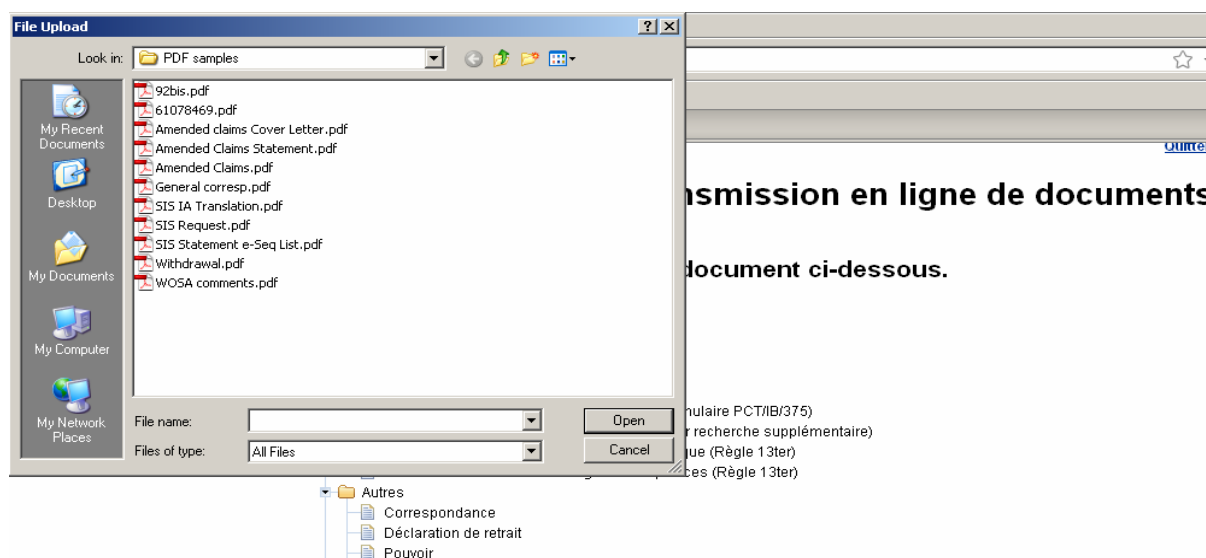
File Upload

Look in: PDF samples

My Recent Documents
Desktop
My Documents
My Computer
My Network Places

92bis.pdf
61078469.pdf
Amended claims Cover Letter.pdf
Amended Claims Statement.pdf
Amended Claims.pdf
General corresp.pdf
SIS IA Translation.pdf
SIS Request.pdf
SIS Statement e-Seq List.pdf
Withdrawal.pdf
WOSA comments.pdf

File name:
Files of type: All Files

Open
Cancel

Quitte

nsmission en ligne de documents

document ci-dessous.

nulaire PCT/IB/375)
r recherche supplémentaire)
que (Règle 13ter)
ces (Règle 13ter)

Autres
Correspondance
Déclaration de retrait
Pouvoir